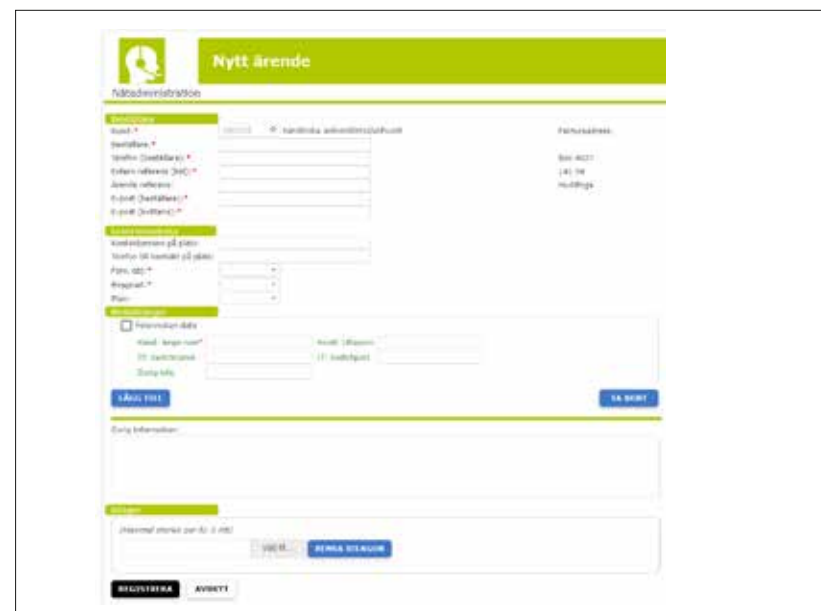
Nytt ärende

Nätadministration

Beställare

Kund: *

Beställare: *

Telefon (beställare): *

Extern referens (ksE): *

Ärende referens:

E-post (beställare): *

E-post (kvittens): *

Fakturaadress:

Box 4021

141 04

Huddinge

Kontaktinformation

Kontaktperson på plats:

Telefon till kontakt på plats:

Fors. tid: *

Prioritet: *

Plan:

Medicinteknik

Felanmälan data

LÄGG TILL

TA BORT

Övrig information:

Bilagor

(maximal storlek per fil: 5 MB)

Välj fil...

RENSA BILAGOR

REGISTRERA

AVBRYT